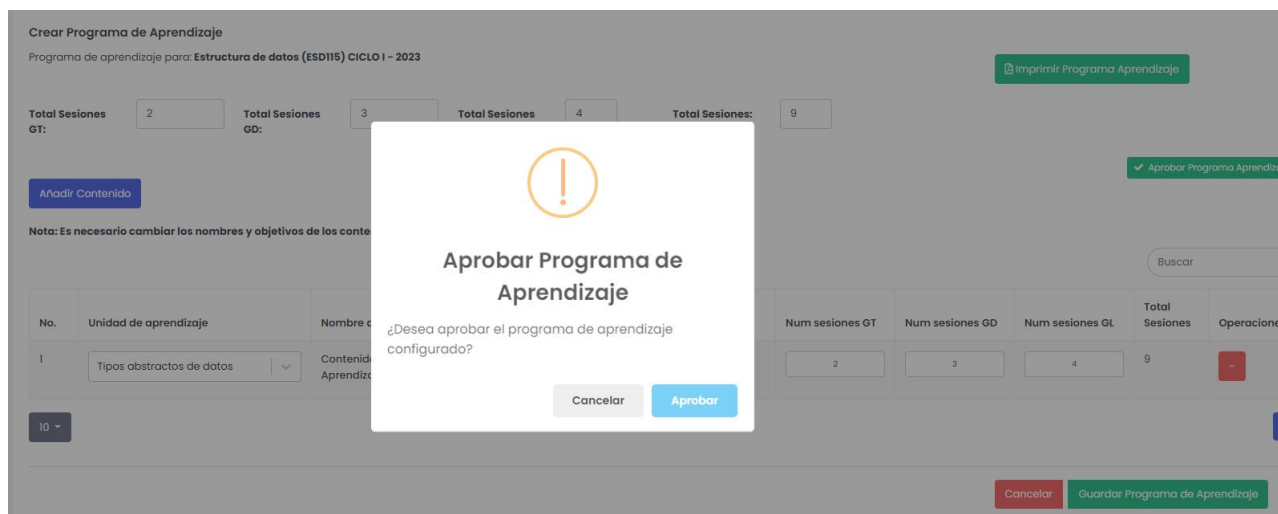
Crear Programa de Aprendizaje

Programa de aprendizaje para: **Estructura de datos (ESD115) CICLO I - 2023**

Imprimir Programa Aprendizaje

Total Sesiones GT: 2

Total Sesiones GD: 3

Total Sesiones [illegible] 4

Total Sesiones: 9

Aprobar Programa Aprendiz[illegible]

Añadir Contenido

Nota: Es necesario cambiar los nombres y objetivos de los conte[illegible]

Buscar

| No. | Unidad de aprendizaje | Nombre d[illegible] | Num sesiones GT | Num sesiones GD | Num sesiones GL | Total Sesiones | Operacione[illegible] |
|---|---|---|---|---|---|---|---|
| 1 | Tipos abstractos de datos | Contenid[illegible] Aprendiz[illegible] | 2 | 3 | 4 | 9 | - |

10

Cancelar

Guardar Programa de Aprendizaje

Aprobar Programa de Aprendizaje

¿Desea aprobar el programa de aprendizaje configurado?

Cancelar

Aprobar